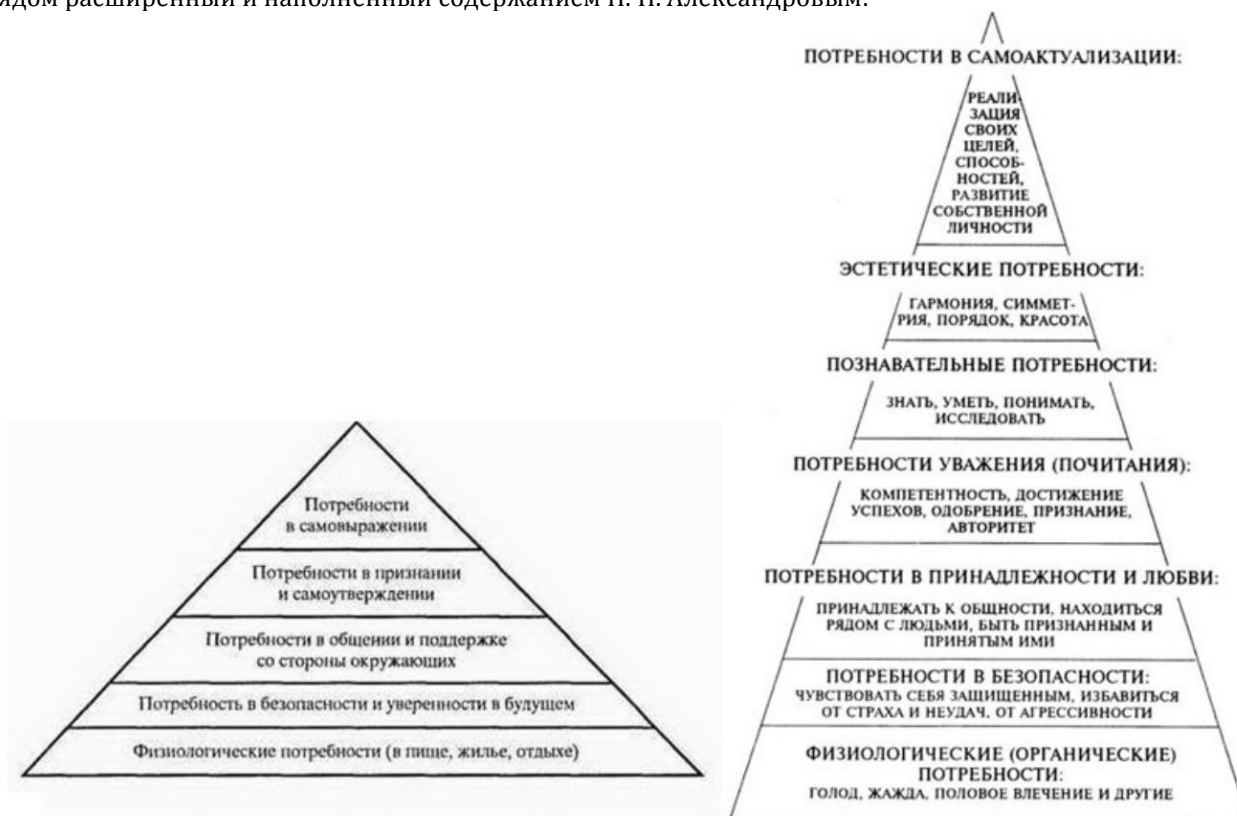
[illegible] расширенный и наполненный содержанием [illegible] Александровым.

Потребности в самовыражении

Потребности в признании и самоутверждении

Потребности в общении и поддержке со стороны окружающих

Потребность в безопасности и уверенности в будущем

Физиологические потребности (в пище, жилье, отдыхе)

ПОТРЕБНОСТИ В САМОАКТУАЛИЗАЦИИ:

РЕАЛИЗАЦИЯ СВОИХ ЦЕЛЕЙ, СПОСОБНОСТЕЙ, РАЗВИТИЕ СОБСТВЕННОЙ ЛИЧНОСТИ

ЭСТЕТИЧЕСКИЕ ПОТРЕБНОСТИ:

ГАРМОНИЯ, СИММЕТРИЯ, ПОРЯДОК, КРАСОТА

ПОЗНАВАТЕЛЬНЫЕ ПОТРЕБНОСТИ:

ЗНАТЬ, УМЕТЬ, ПОНИМАТЬ, ИССЛЕДОВАТЬ

ПОТРЕБНОСТИ УВАЖЕНИЯ (ПОЧИТАНИЯ):

КОМПЕТЕНТНОСТЬ, ДОСТИЖЕНИЕ УСПЕХОВ, ОДОБРЕНИЕ, ПРИЗНАНИЕ, АВТОРИТЕТ

ПОТРЕБНОСТИ В ПРИНАДЛЕЖНОСТИ И ЛЮБВИ:

ПРИНАДЛЕЖАТЬ К ОБЩНОСТИ, НАХОДИТЬСЯ РЯДОМ С ЛЮДЬМИ, БЫТЬ ПРИЗНАННЫМ И ПРИНЯТЫМ ИМИ

ПОТРЕБНОСТИ В БЕЗОПАСНОСТИ:
ЧУВСТВОВАТЬ СЕБЯ ЗАЩИЩЕННЫМ, ИЗБАВИТЬСЯ ОТ СТРАХА И НЕУДАЧ, ОТ АГРЕССИВНОСТИ

ФИЗИОЛОГИЧЕСКИЕ (ОРГАНИЧЕСКИЕ) ПОТРЕБНОСТИ:
ГОЛОД, ЖАЖДА, ПОЛОВОЕ ВЛЕЧЕНИЕ И ДРУГИЕ